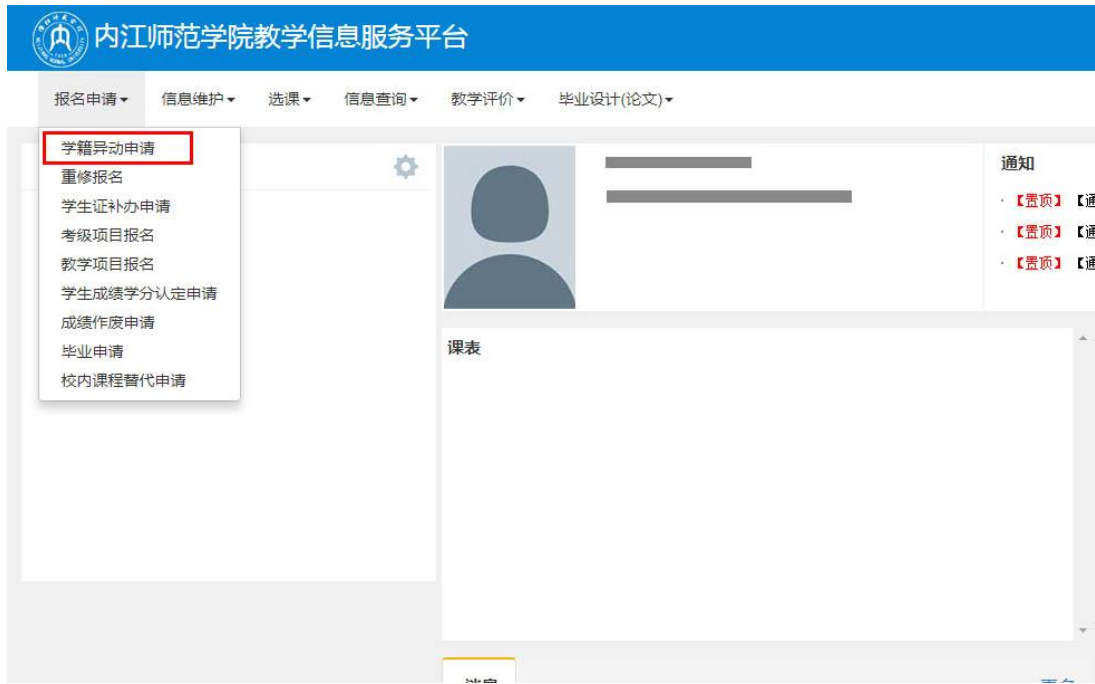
内江师范学院教学信息服务平台

报名申请▾ 信息维护▾ 选课▾ 信息查询▾ 教学评价▾ 毕业设计(论文)▾

学籍异动申请
重修报名
学生证补办申请
考级项目报名
教学项目报名
学生成绩学分认定申请
成绩作废申请
毕业申请
校内课程替代申请

通知
·【置顶】【通
·【置顶】【通
·【置顶】【通

课表

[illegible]
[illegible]